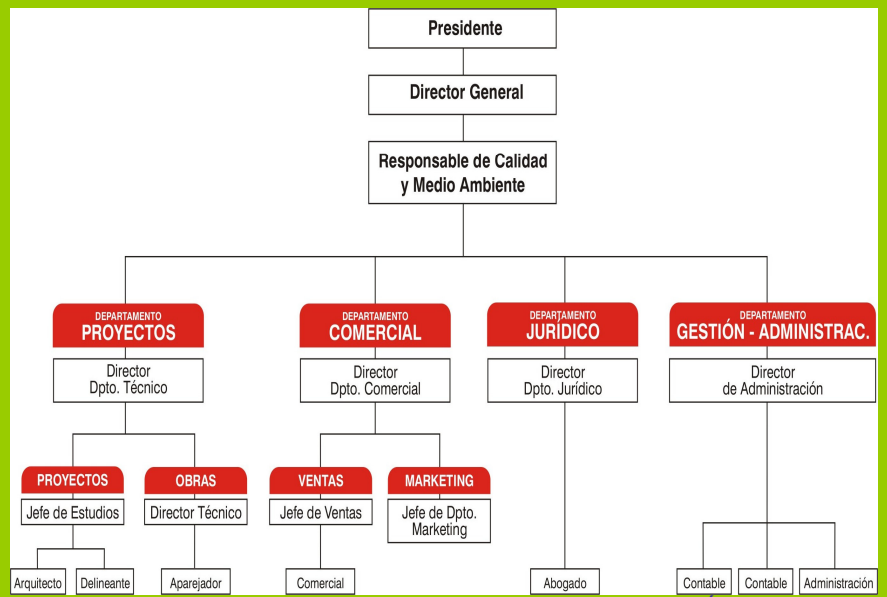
Presidente

Director General

Responsable de Calidad y Medio Ambiente

DEPARTAMENTO
PROYECTOS

Director
Dpto. Técnico

PROYECTOS
Jefe de Estudios

Arquitecto

Delineante

OBRAS
Director Técnico

Aparejador

DEPARTAMENTO
COMERCIAL

Director
Dpto. Comercial

VENTAS
Jefe de Ventas

Comercial

MARKETING
Jefe de Dpto. Marketing

DEPARTAMENTO
JURÍDICO

Director
Dpto. Jurídico

Abogado

DEPARTAMENTO
GESTIÓN - ADMINISTRAC.

Director
de Administración

Contable

Contable

Administración